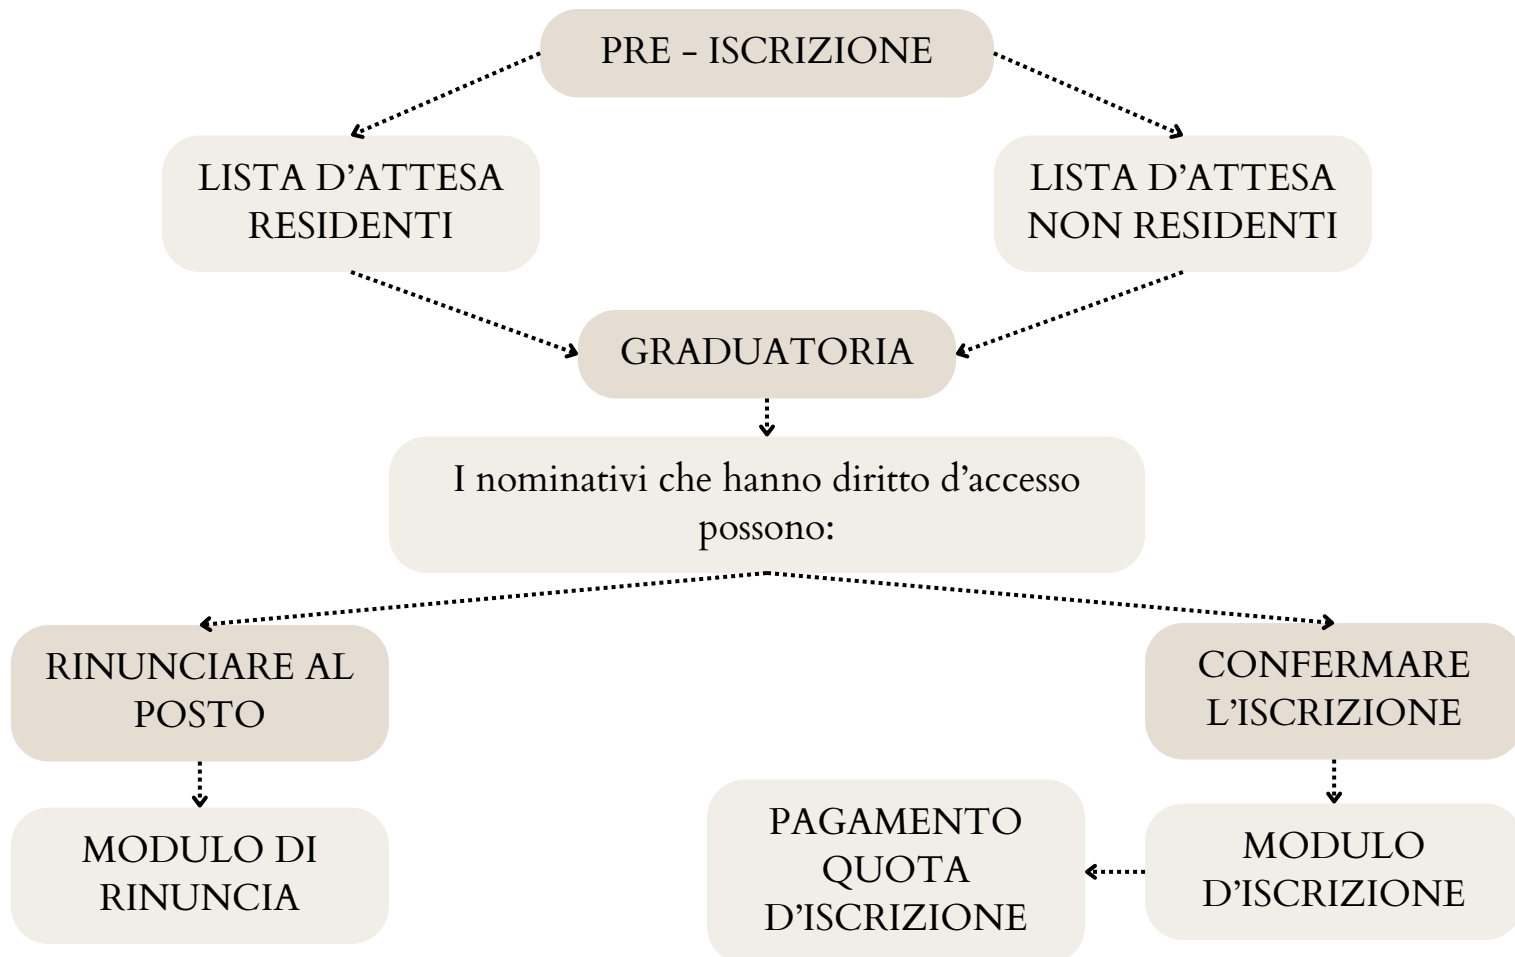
PRE - ISCRIZIONE

LISTA D'ATTESA RESIDENTI

LISTA D'ATTESA NON RESIDENTI

GRADUATORIA

I nominativi che hanno diritto d'accesso possono:

RINUNCIARE AL POSTO

CONFERMARE L'ISCRIZIONE

MODULO DI RINUNCIA

PAGAMENTO QUOTA D'ISCRIZIONE

MODULO D'ISCRIZIONE